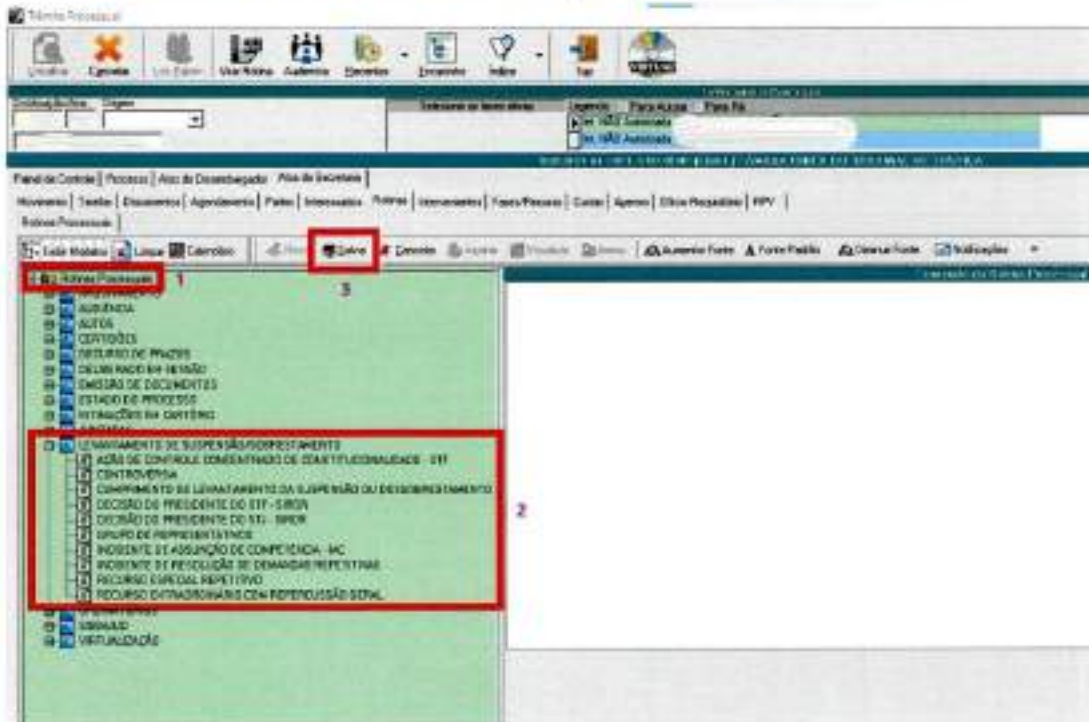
Trâmite Processual

Consultar Cancelar Lim. Editar Usar Rotina Audiência Recursos Impressão Índice Sair

Unidade/Andina Órgão

Selecione os itens abaixo Legenda Para Acesso Para Ré

Painel de Controle | Processo | Atos do Desembargador | Atos da Secretaria |

Movimento | Tarefas | Documentos | Agendamento | Partes | Interessados | Rotinas | Intervenientes | Fases/Recursos | Custas | Apensos | Ofícios Requisitórios | RPV |

Rotinas Processuais |

Exibir Modelos | Limpar | Calendário | Salvar | Cancelar | Imprimir | Visualizar | Aumentar Fonte | Fonte Padrão | Diminuir Fonte | Notificações

Rotinas Processuais 1

3

AUDIÊNCIA
AUTOS
CERTIDÕES
DECURSO DE PRAZOS
DELIBERADO EM SESSÃO
EMISSÃO DE DOCUMENTOS
ESTADO DO PROCESSO
INTIMAÇÕES DA CARTEIRO
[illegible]
LEVANTAMENTO DE SUSPENSÃO/SOBRESTAMENTO
AÇÃO DE CONTROLE CONCENTRADO DE CONSTITUCIONALIDADE - STF
CONTROVÉRSIA
CUMPRIMENTO DE LEVANTAMENTO DA SUSPENSÃO OU DESSOBRESTAMENTO
DECISÃO DE PRESIDENTE DO STF - SIRDR
DECISÃO DE PRESIDENTE DO STJ - SIRDR
GRUPO DE REPRESENTATIVOS
INCIDENTE DE ASSUNÇÃO DE COMPETÊNCIA - IAC
INCIDENTE DE RESOLUÇÃO DE DEMANDAS REPETITIVAS
RECURSO ESPECIAL REPETITIVO
RECURSO EXTRAORDINÁRIO COM REPERCUSSÃO GERAL
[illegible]
SIMNAJUD
VIRTUALIZAÇÃO

2